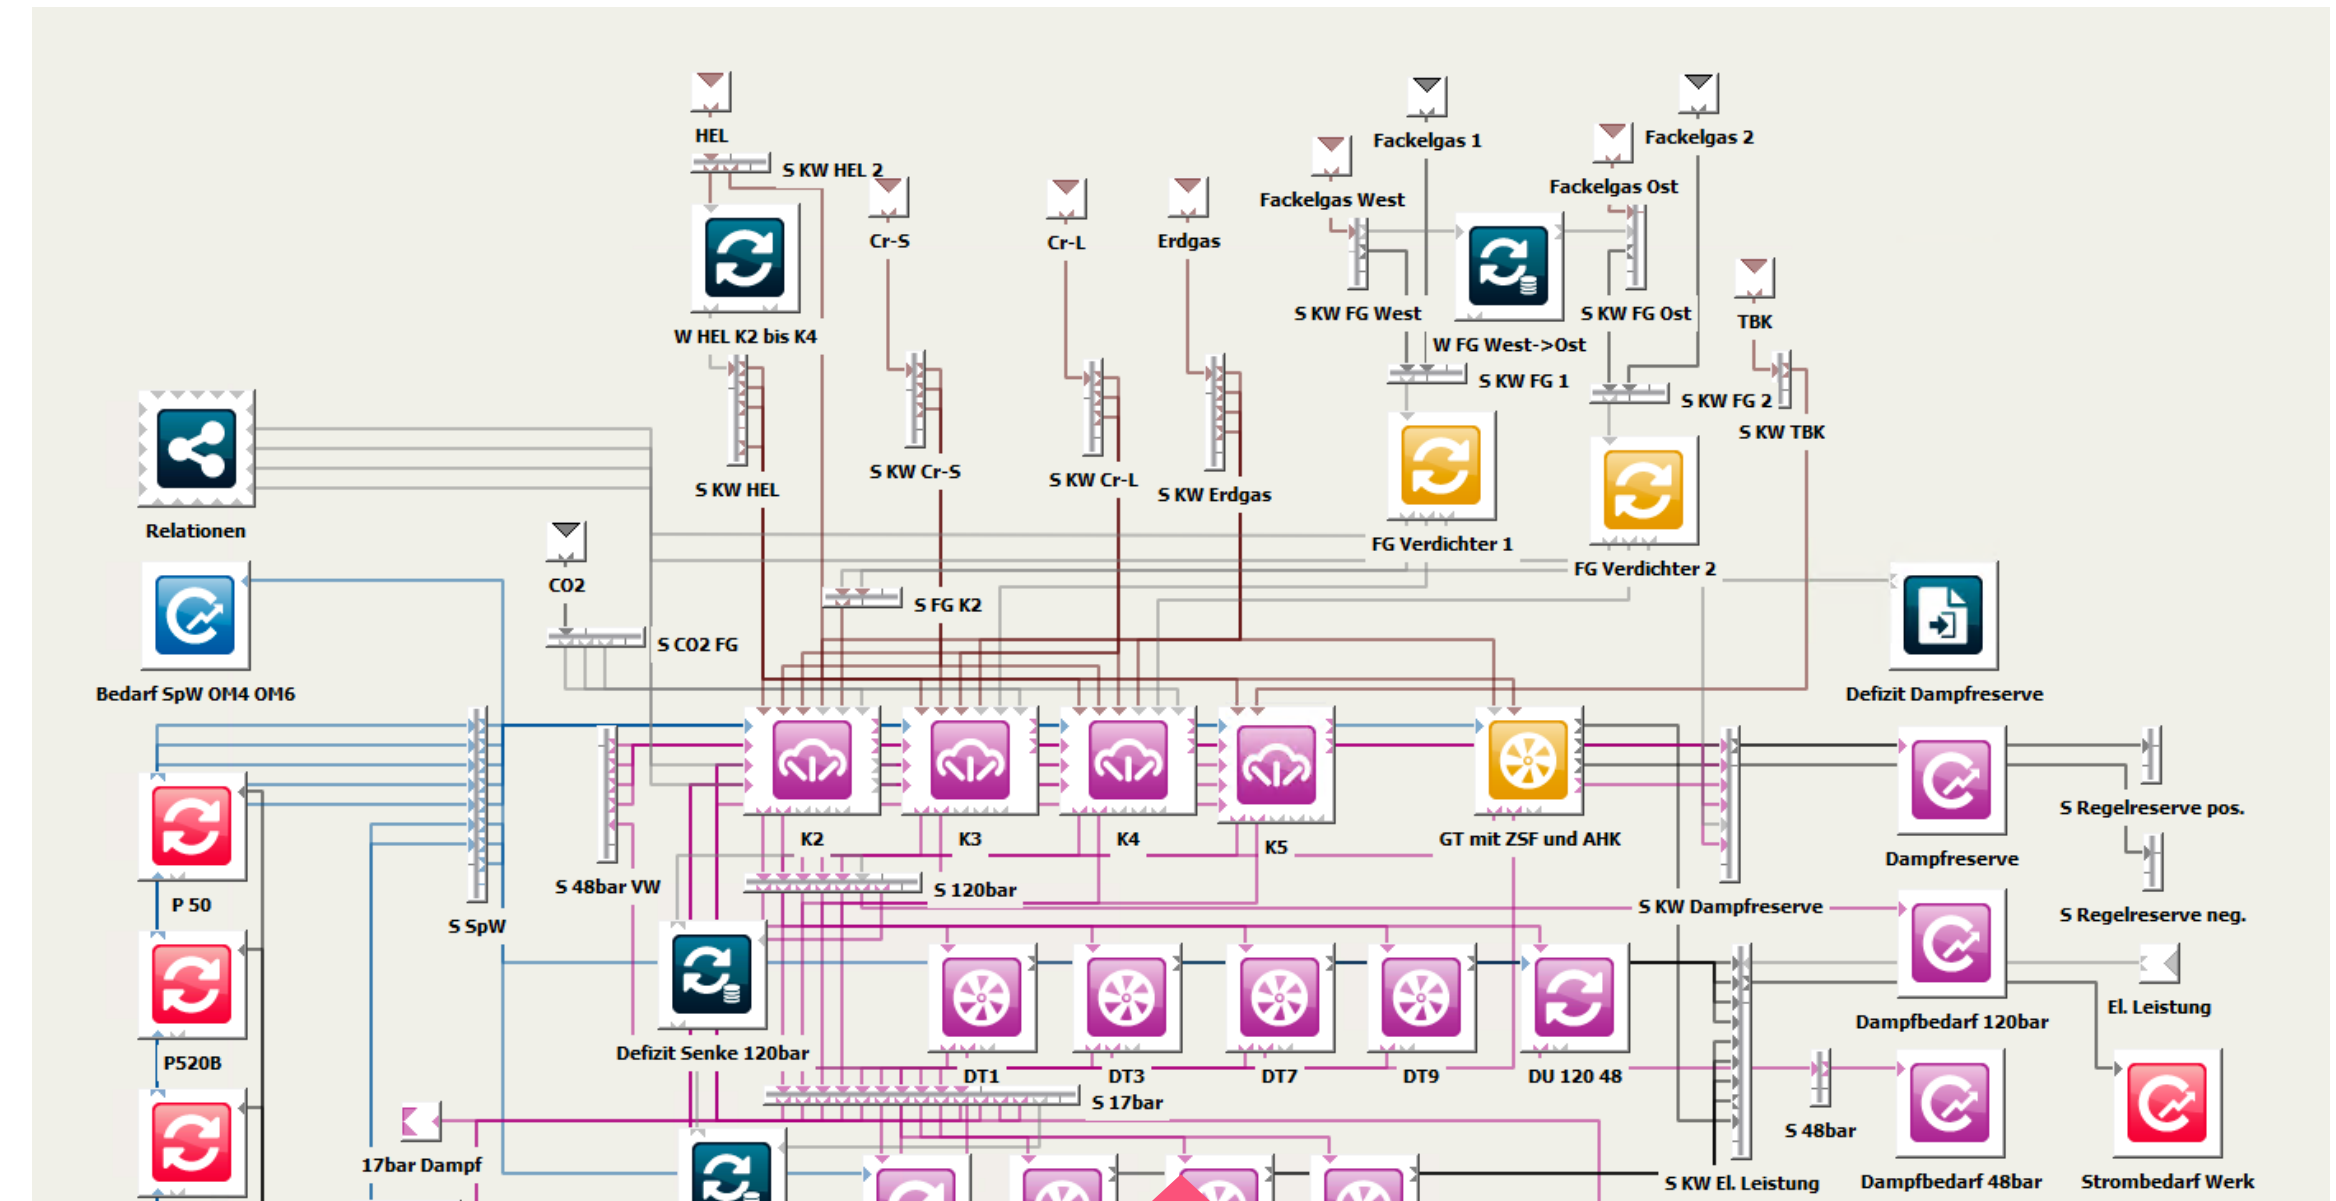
HEL
S KW HEL 2
W HEL K2 bis K4
Cr-S
Cr-L
Erdgas
Fackelgas 1
Fackelgas 2
Fackelgas West
Fackelgas Ost
S KW FG West
S KW FG Ost
TBK
W FG West->Ost
S KW FG 1
S KW FG 2
S KW TBK
Relationen
S KW HEL
S KW Cr-S
S KW Cr-L
S KW Erdgas
FG Verdichter 1
FG Verdichter 2
CO2
Bedarf SpW OM4 OM6
S FG K2
S CO2 FG
Defizit Dampfreserve
K2
K3
K4
K5
GT mit ZSF und AHK
S Regelreserve pos.
Dampfreserve
P 50
S 48bar VW
S 120bar
S KW Dampfreserve
S Regelreserve neg.
S SpW
El. Leistung
Defizit Senke 120bar
Dampfbedarf 120bar
P520B
DT1
DT3
DT7
DT9
DU 120 48
S 17bar
S 48bar
17bar Dampf
S KW El. Leistung
Dampfbedarf 48bar
Strombedarf Werk